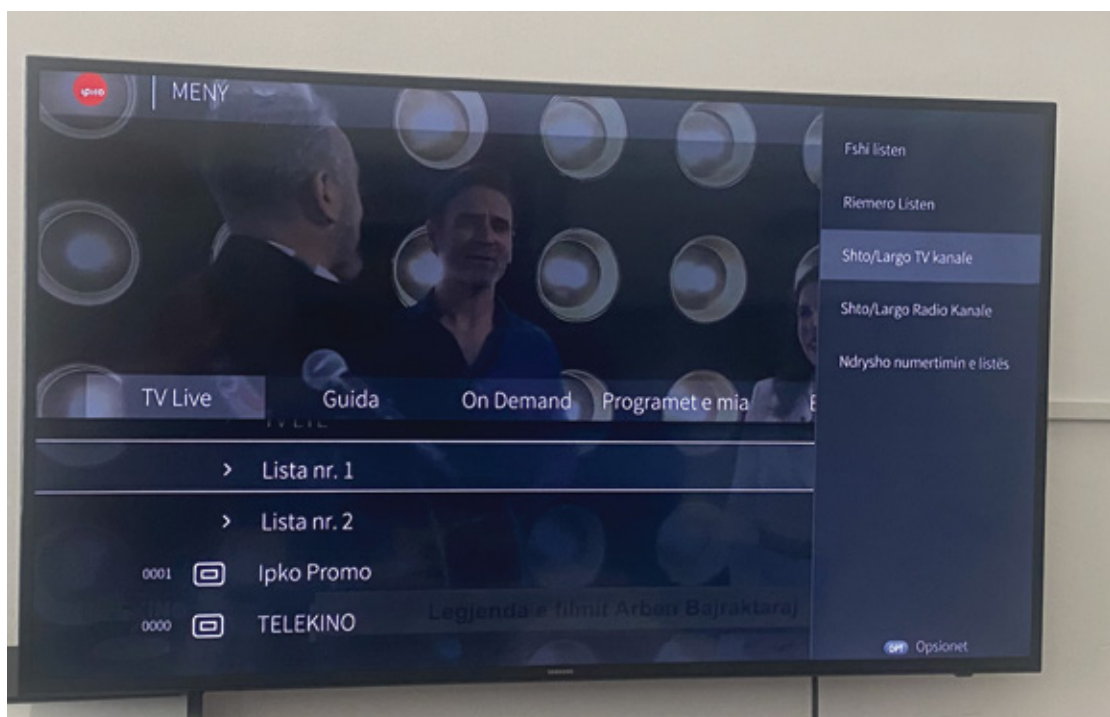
ipko | MENY

Fshi listen

Riemero Listen

Shto/Largo TV kanale

Shto/Largo Radio Kanale

Ndrysho numertimin e listës

TV Live Guida On Demand Programet e mia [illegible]

> Lista nr. 1

> Lista nr. 2

0001 Ipko Promo

0000 TELEKINO

Legjenda e filmit Arben Bajraktaraj

SAMSUNG

OPT Opsionet